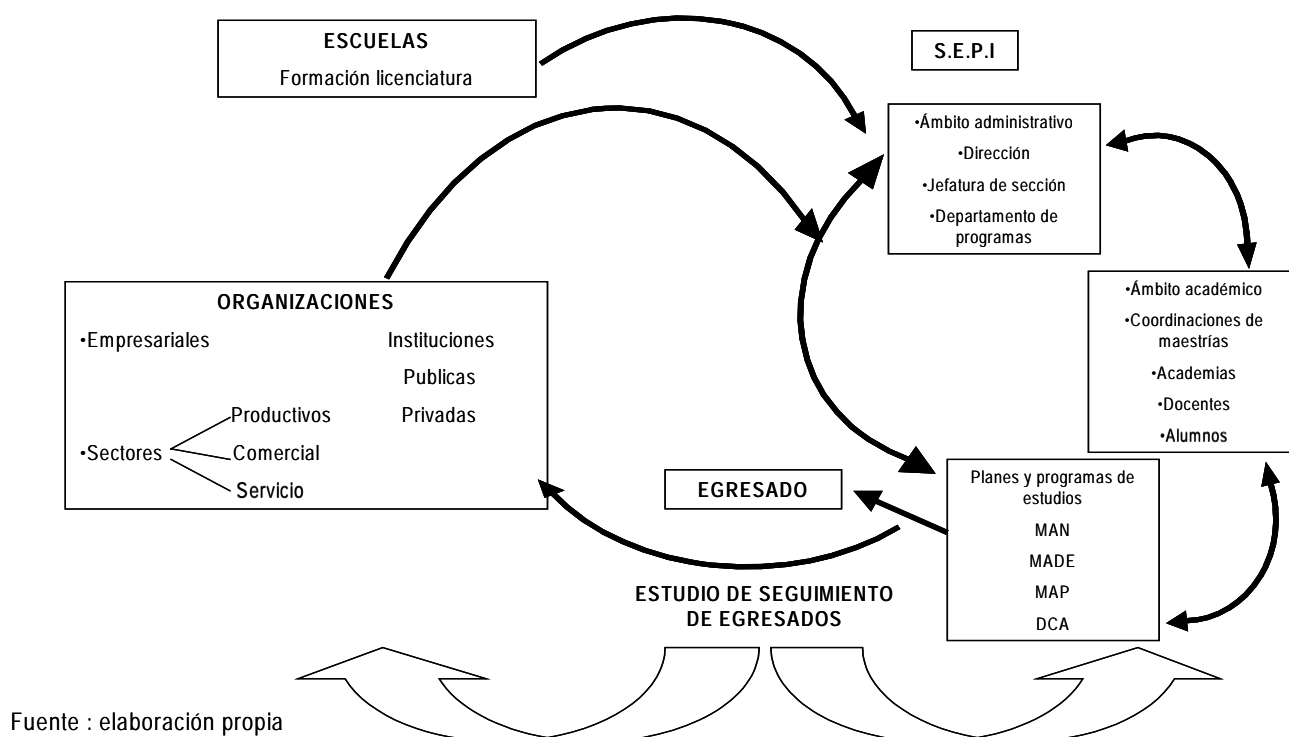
ESCUELAS
Formación licenciatura

S.E.P.I

•Ámbito administrativo
•Dirección
•Jefatura de sección
•Departamento de programas

ORGANIZACIONES
•Empresariales
Instituciones
Publicas
Privadas
•Sectores
Productivos
Comercial
Servicio

•Ámbito académico
•Coordinaciones de maestrías
•Academias
•Docentes
•Alumnos

EGRESADO

Planes y programas de estudios
MAN
MADE
MAP
DCA

ESTUDIO DE SEGUIMIENTO DE EGRESADOS

Fuente : elaboración propia